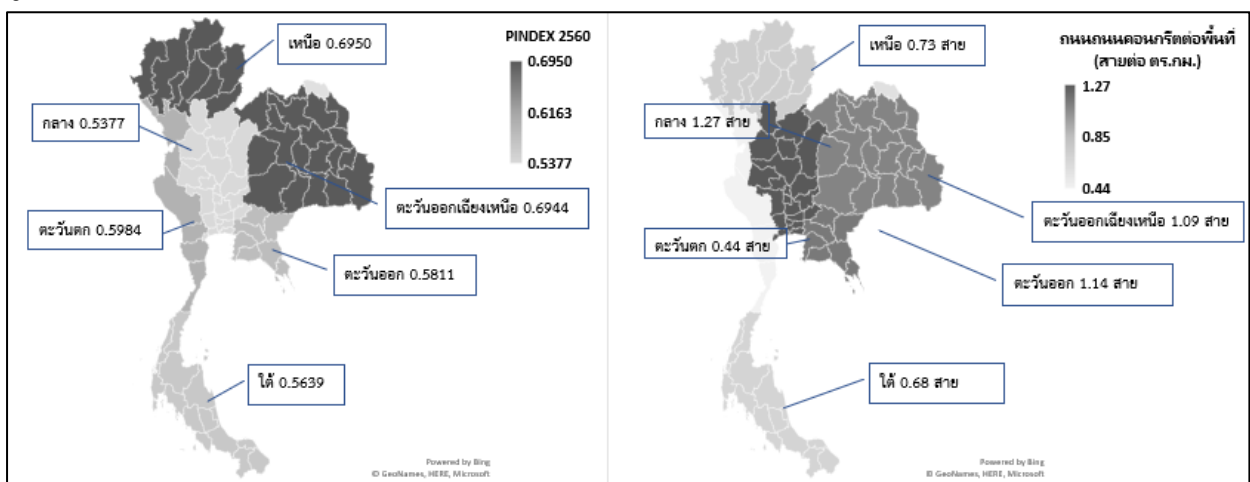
PINDEX 2560

0.6950

0.6163

0.5377

เหนือ 0.6950

กลาง 0.5377

ตะวันออกเฉียงเหนือ 0.6944

ตะวันตก 0.5984

ตะวันออก 0.5811

ใต้ 0.5639

Powered by Bing
© GeoNames, HERE, Microsoft

ถนนถนนคอนกรีตต่อพื้นที่
(สายต่อ ตร.กม.)

1.27

0.85

0.44

เหนือ 0.73 สาย

กลาง 1.27 สาย

ตะวันออกเฉียงเหนือ 1.09 สาย

ตะวันตก 0.44 สาย

ตะวันออก 1.14 สาย

ใต้ 0.68 สาย

Powered by Bing
© GeoNames, HERE, Microsoft